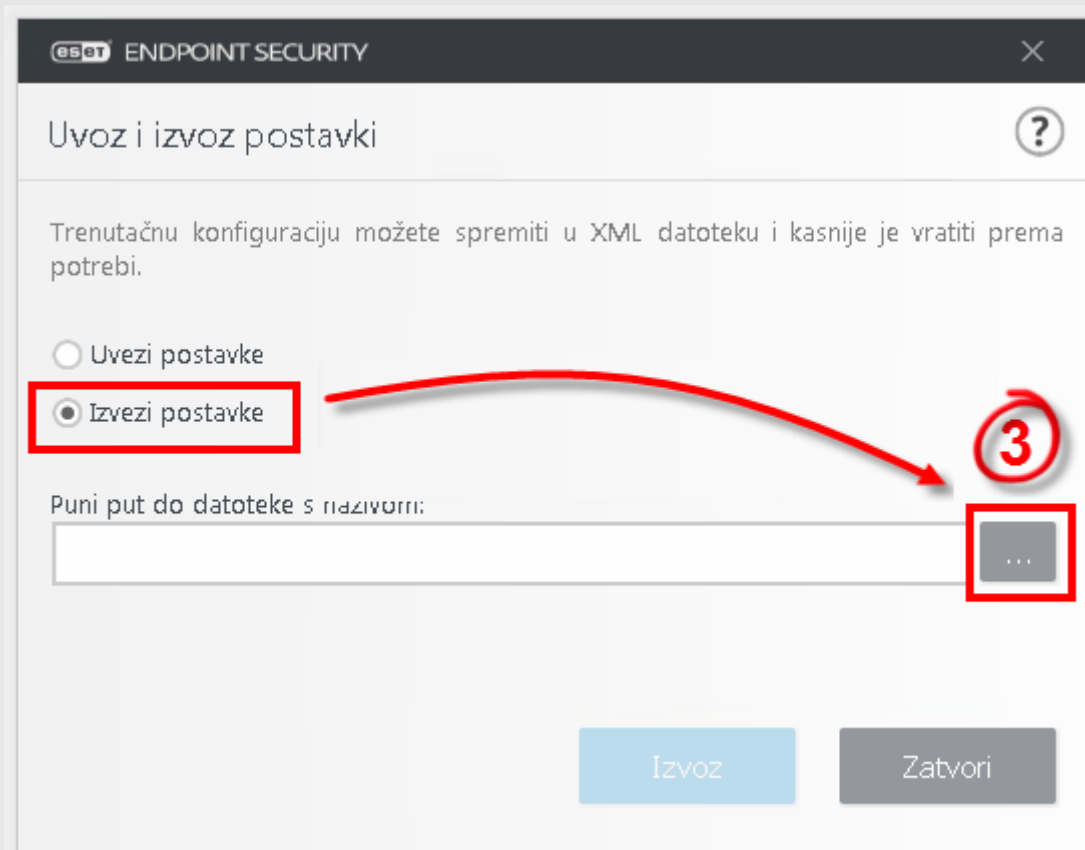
ESET ENDPOINT SECURITY

Uvoz i izvoz postavki

?

Trenutačnu konfiguraciju možete spremiti u XML datoteku i kasnije je vratiti prema potrebi.

Uvezi postavke

Izvezi postavke

3

Puni put do datoteke s nazivom:

...

Izvoz

Zatvori